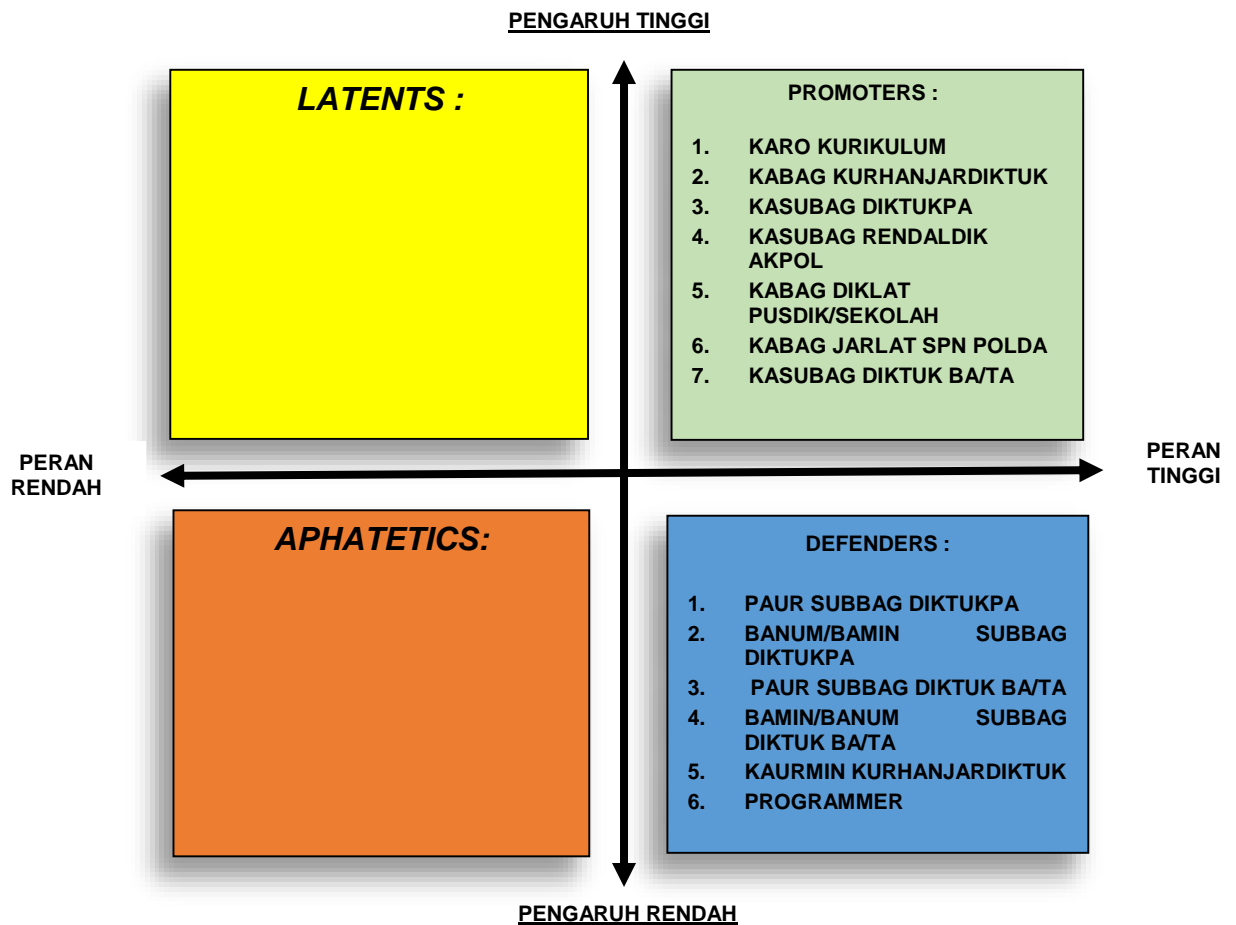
PENGARUH TINGGI

LATENTS :

PROMOTERS :

1. KARO KURIKULUM
2. KABAG KURHANJARDIKTUK
3. KASUBAG DIKTUKPA
4. KASUBAG RENDALDIK AKPOL
5. KABAG DIKLAT PUSDIK/SEKOLAH
6. KABAG JARLAT SPN POLDA
7. KASUBAG DIKTUK BA/TA

PERAN RENDAH

PERAN TINGGI

APHATETICS:

DEFENDERS :

1. PAUR SUBBAG DIKTUKPA
2. BANUM/BAMIN SUBBAG DIKTUKPA
3. PAUR SUBBAG DIKTUK BA/TA
4. BAMIN/BANUM SUBBAG DIKTUK BA/TA
5. KAURMIN KURHANJARDIKTUK
6. PROGRAMMER

PENGARUH RENDAH